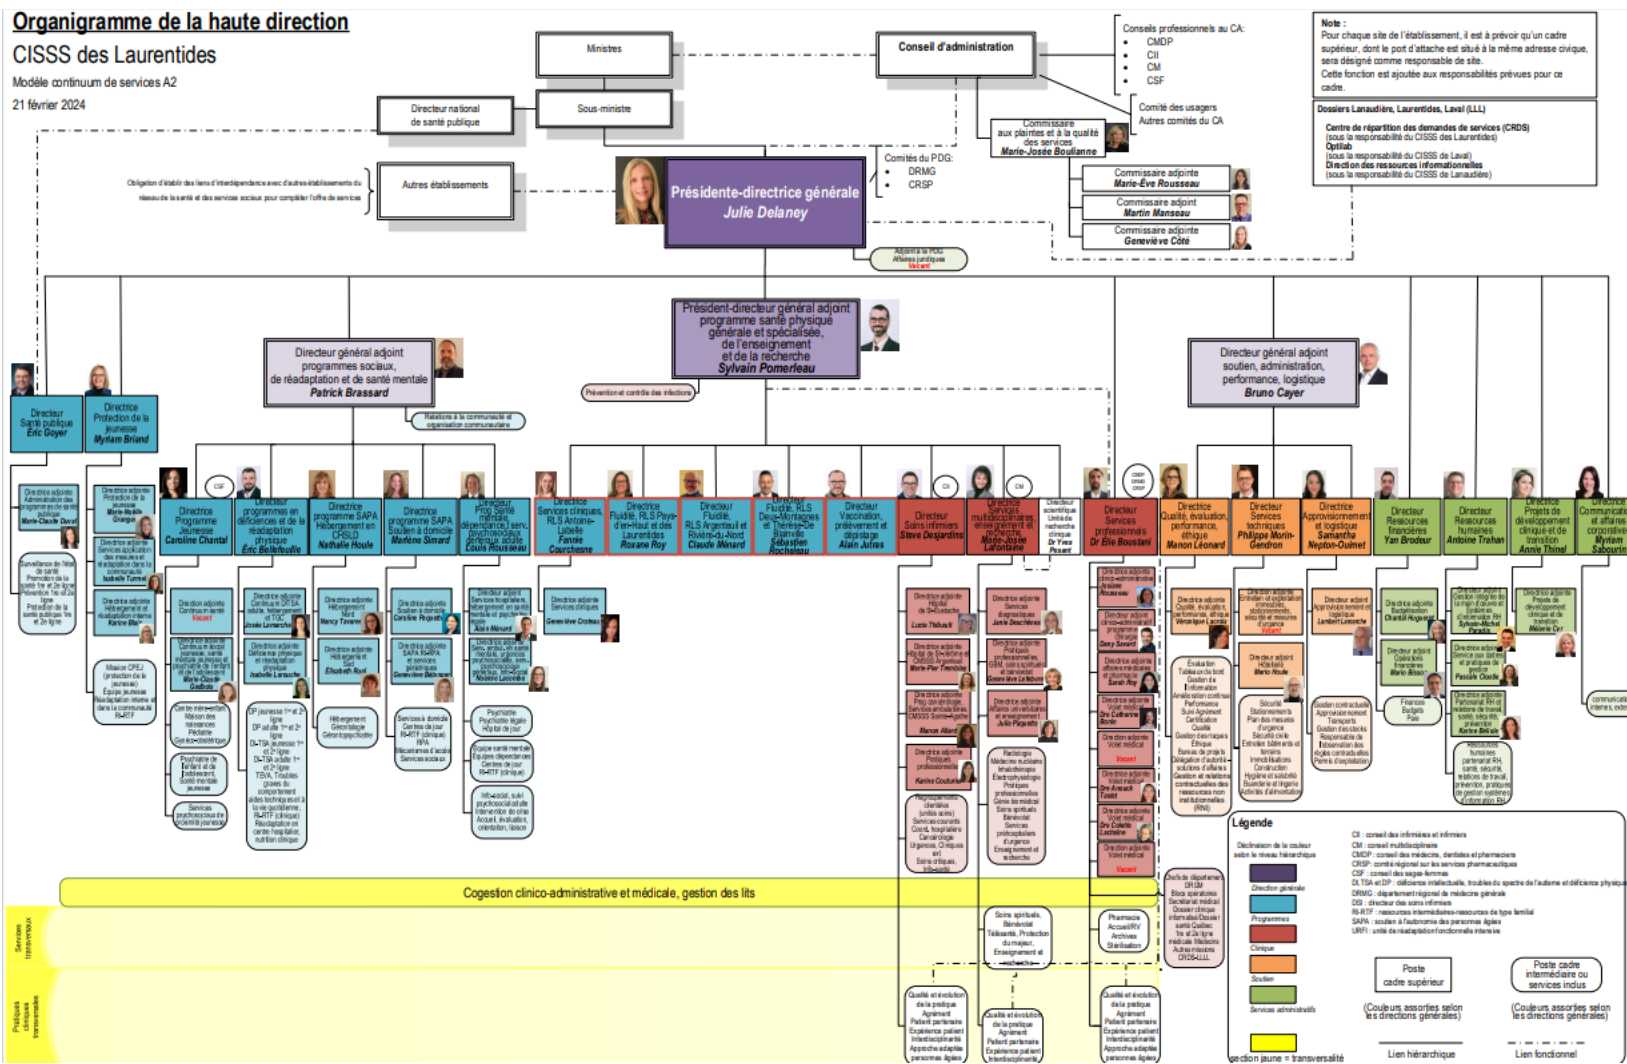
Organigramme de la haute direction
CISSS des Laurentides
Modèle continuum de services A2
21 février 2024

Ministres
Sous-ministre
Directeur national de santé publique
Conseil d'administration
Conseils professionnels au CA:
CMDP
CII
CM
CSF
Comité des usagers
Autres comités du CA
Commissaire aux plaintes et à la qualité des services
Marie-Josée Boulianne

Note :
Pour chaque site de l'établissement, il est à prévoir qu'un cadre supérieur, dont le port d'attache est situé à la même adresse civique, sera désigné comme responsable de site.
Cette fonction est ajoutée aux responsabilités prévues pour ce cadre.

Dossiers Lanaudière, Laurentides, Laval (LLL)
Centre de répartition des demandes de services (CRDS)
(sous la responsabilité du CISSS des Laurentides)
Optilab
(sous la responsabilité du CISSS de Laval)
Direction des ressources informationnelles
(sous la responsabilité du CISSS de Lanaudière)

Obligation d'établir des liens d'interdépendance avec d'autres établissements du réseau de la santé et des services sociaux pour compléter l'offre de services
Autres établissements
Comités du PDG:
DRMG
CRSP
Présidente-directrice générale
Julie Delaney
Commissaire adjointe
Marie-Ève Rousseau
Commissaire adjoint
Martin Manseau
Commissaire adjointe
Geneviève Côté
Adjoint à la PDG
Affaires juridiques
Vacant

Président-directeur général adjoint programme santé physique générale et spécialisée, de l'enseignement et de la recherche
Sylvain Pomerleau
Prévention et contrôle des infections
Directeur général adjoint programmes sociaux, de réadaptation et de santé mentale
Patrick Brassard
Relations à la communauté et organisation communautaire
Directeur général adjoint soutien, administration, performance, logistique
Bruno Cayer

Directeur Santé publique
Éric Goyer
Directrice Protection de la jeunesse
Myriam Briand
Directrice Programme Jeunesse
Caroline Chantal
Directeur programmes en déficiences et de la réadaptation physique
Éric Belleveuille
Directrice programme SAPA Hébergement en CHSLD
Nathalie Houle
Directrice programme SAPA Soutien à domicile
Marlène Simard
Directeur Prog. Santé mentale, dépendance, serv. psychosociaux généraux adulte
Louis Rousseau
Directrice Services cliniques, RLS Antoine-Labelle
Fannie Courchesne
Directrice Fluidité, RLS Pays-d'en-Haut et des Laurentides
Roxane Roy
Directeur Fluidité, RLS Argenteuil et Rivière-du-Nord
Claude Ménard
Directeur Fluidité, RLS Deux-Montagnes et Thérèse-De Blainville
Sébastien Rocheleau
Directeur Vaccination, prélèvement et dépistage
Alain Jutras
Directeur Soins infirmiers
Steve Desjardins
Directrice Services multidisciplinaires, enseignement et recherche
Marie-Josée Lafontaine
Directeur scientifique Unité de recherche clinique
Dr Yves Pesant
Directeur Services professionnels
Dr Élie Boustani
Directrice Qualité, évaluation, performance, éthique
Manon Léonard
Directeur Services techniques
Philippe Morin-Gendron
Directrice Approvisionnement et logistique
Samantha Nepton-Ouimet
Directeur Ressources financières
Yan Brodeur
Directeur Ressources humaines
Antoine Trahan
Directrice Projets de développement clinique et de transition
Annie Thinel
Directrice Communications et affaires corporatives
Myriam Sabourin
CSF
CII
CM
CMDP DRMG CRSP

Cogestion clinico-administrative et médicale, gestion des lits
Services transversaux
Pratiques cliniques transversales

Légende
Déclinaison de la couleur selon le niveau hiérarchique
Direction générale
Programmes
Clinique
Soutien
Services administratifs
Gestion jaune = transversalité
Poste cadre supérieur
Poste cadre intermédiaire ou services inclus
(Couleurs assorties selon les directions générales)
(Couleurs assorties selon les directions générales)
Lien hiérarchique
Lien fonctionnel
CII : conseil des infirmières et infirmiers
CM : conseil multidisciplinaire
CMDP : conseil des médecins, dentistes et pharmaciens
CRSP : comité régional sur les services pharmaceutiques
CSF : conseil des sages-femmes
DI-TSA et DP : déficience intellectuelle, troubles du spectre de l'autisme et déficience physique
DRMG : département régional de médecine générale
DSI : directeur des soins infirmiers
RI-RTF : ressources intermédiaires-ressources de type familial
SAPA : soutien à l'autonomie des personnes âgées
URFI : unité de réadaptation fonctionnelle intensive

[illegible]